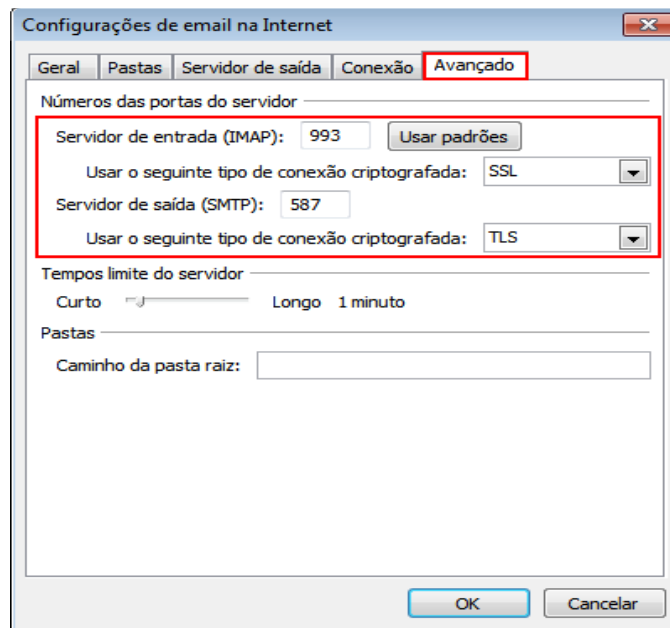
Configurações de email na Internet

Geral | Pastas | Servidor de saída | Conexão | Avançado

Números das portas do servidor

Servidor de entrada (IMAP): 993 Usar padrões

Usar o seguinte tipo de conexão criptografada: SSL

Servidor de saída (SMTP): 587

Usar o seguinte tipo de conexão criptografada: TLS

Tempos limite do servidor

Curto Longo 1 minuto

Pastas

Caminho da pasta raiz:

OK Cancelar